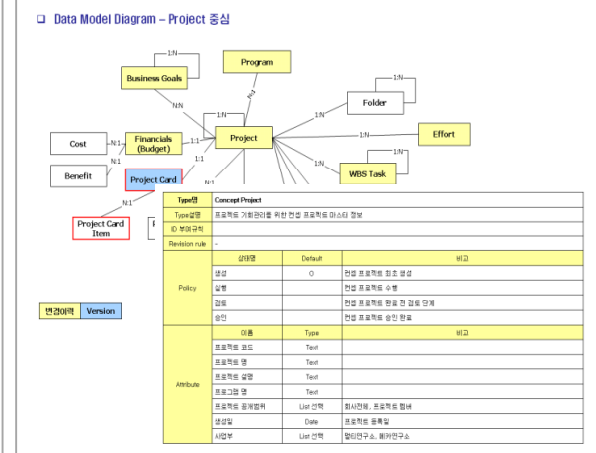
Data Model Diagram – Project 중심

1:N

Business Goals

Program

N:N

N:1

1:N

Folder

Cost

N:1

Financials (Budget)

1:1

Project

1:N

Effort

N:1

1:1

1:N

Benefit

Project Card

N:1

WBS Task

N:1

Project Card Item

변경이력

Version

| Type명 | Concept Project | | |
|---|---|---|---|
| Type설명 | 프로젝트 기획관리를 위한 컨셉 프로젝트 마스터 정보 | | |
| ID 부여규칙 | | | |
| Revision rule | - | | |
| Policy | 상태명 | Default | 비고 |
| | 생성 | O | 컨셉 프로젝트 최초 생성 |
| | 실행 | | 컨셉 프로젝트 수행 |
| | 검토 | | 컨셉 프로젝트 완료 전 검토 단계 |
| | 승인 | | 컨셉 프로젝트 승인 완료 |
| Attribute | 이름 | Type | 비고 |
| | 프로젝트 코드 | Text | |
| | 프로젝트 명 | Text | |
| | 프로젝트 설명 | Text | |
| | 프로그램 명 | Text | |
| | 프로젝트 공개범위 | List 선택 | 회사전체, 프로젝트 멤버 |
| | 생성일 | Date | 프로젝트 등록일 |
| | 사업부 | List 선택 | 멀티연구소, 폐카연구소 |